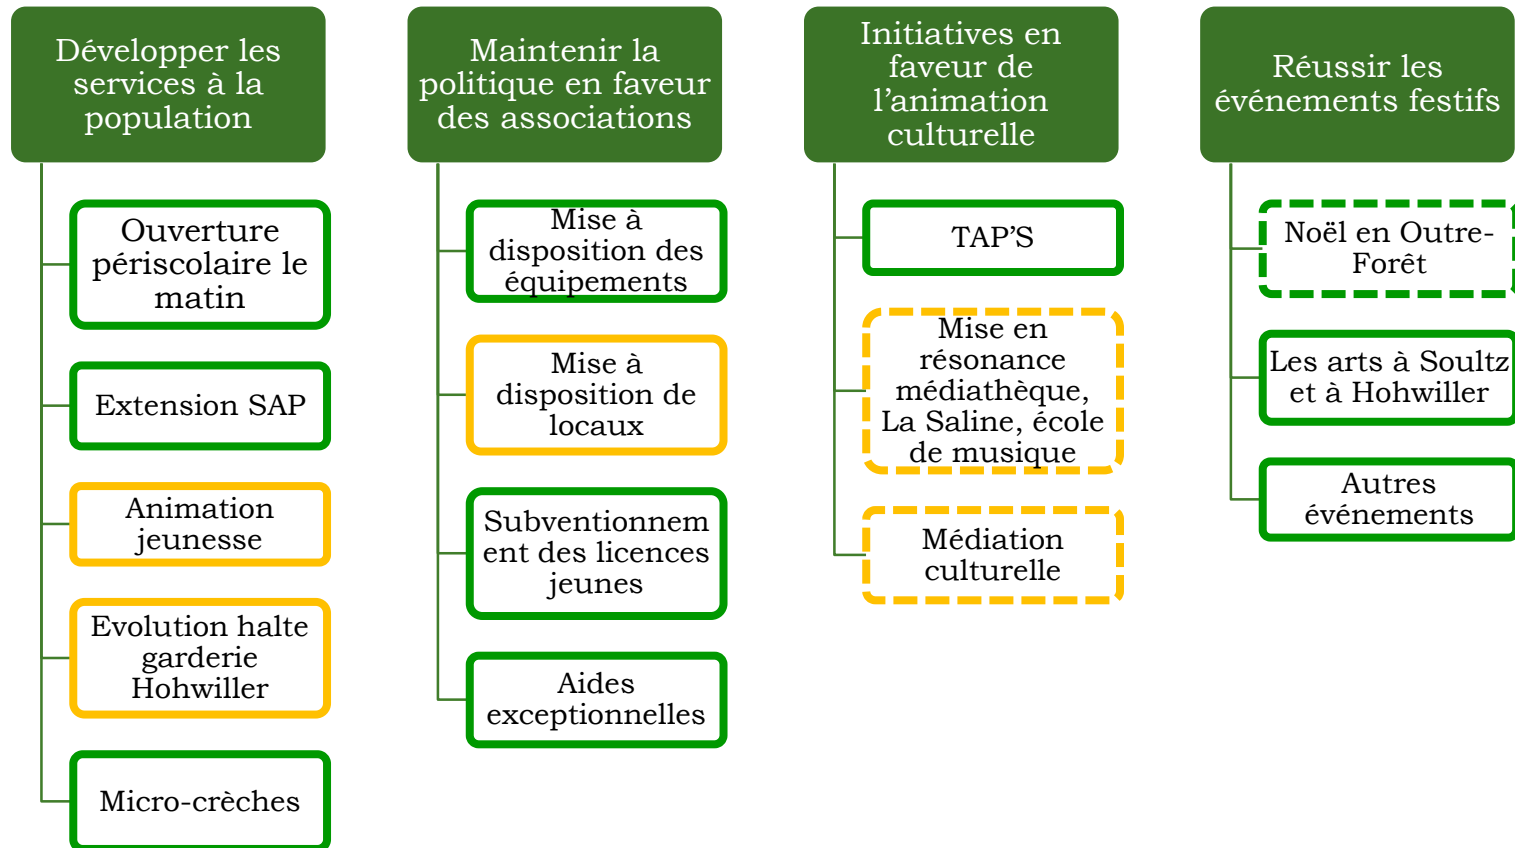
Développer les services à la population

Ouverture périscolaire le matin

Extension SAP

Animation jeunesse

Evolution halte garderie Hohwiller

Micro-crèches

Maintenir la politique en faveur des associations

Mise à disposition des équipements

Mise à disposition de locaux

Subventionnement des licences jeunes

Aides exceptionnelles

Initiatives en faveur de l'animation culturelle

TAP'S

Mise en résonance médiathèque, La Saline, école de musique

Médiation culturelle

Réussir les événements festifs

Noël en Outre-Forêt

Les arts à Soultz et à Hohwiller

Autres événements